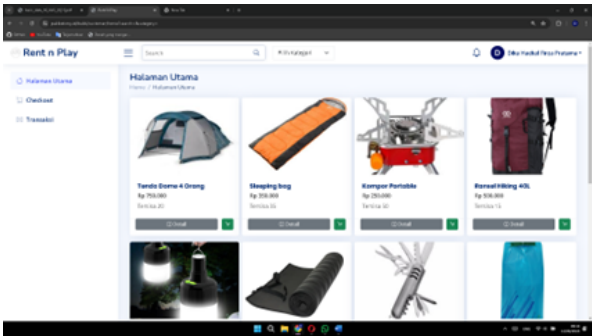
Rent n Play

Search

Semua Kategori

Dika Hasibul Firza Pratama

Halaman Utama

Checkout

Transaksi

Halaman Utama

Home / Halaman Utama

Tenda Dome 4 Orang

Rp 750.000

Tersisa 20

Detail

Sleeping bag

Rp 350.000

Tersisa 35

Detail

Kompor Portable

Rp 250.000

Tersisa 10

Detail

Ransel Hiking 40L

Rp 500.000

Tersisa 15

Detail